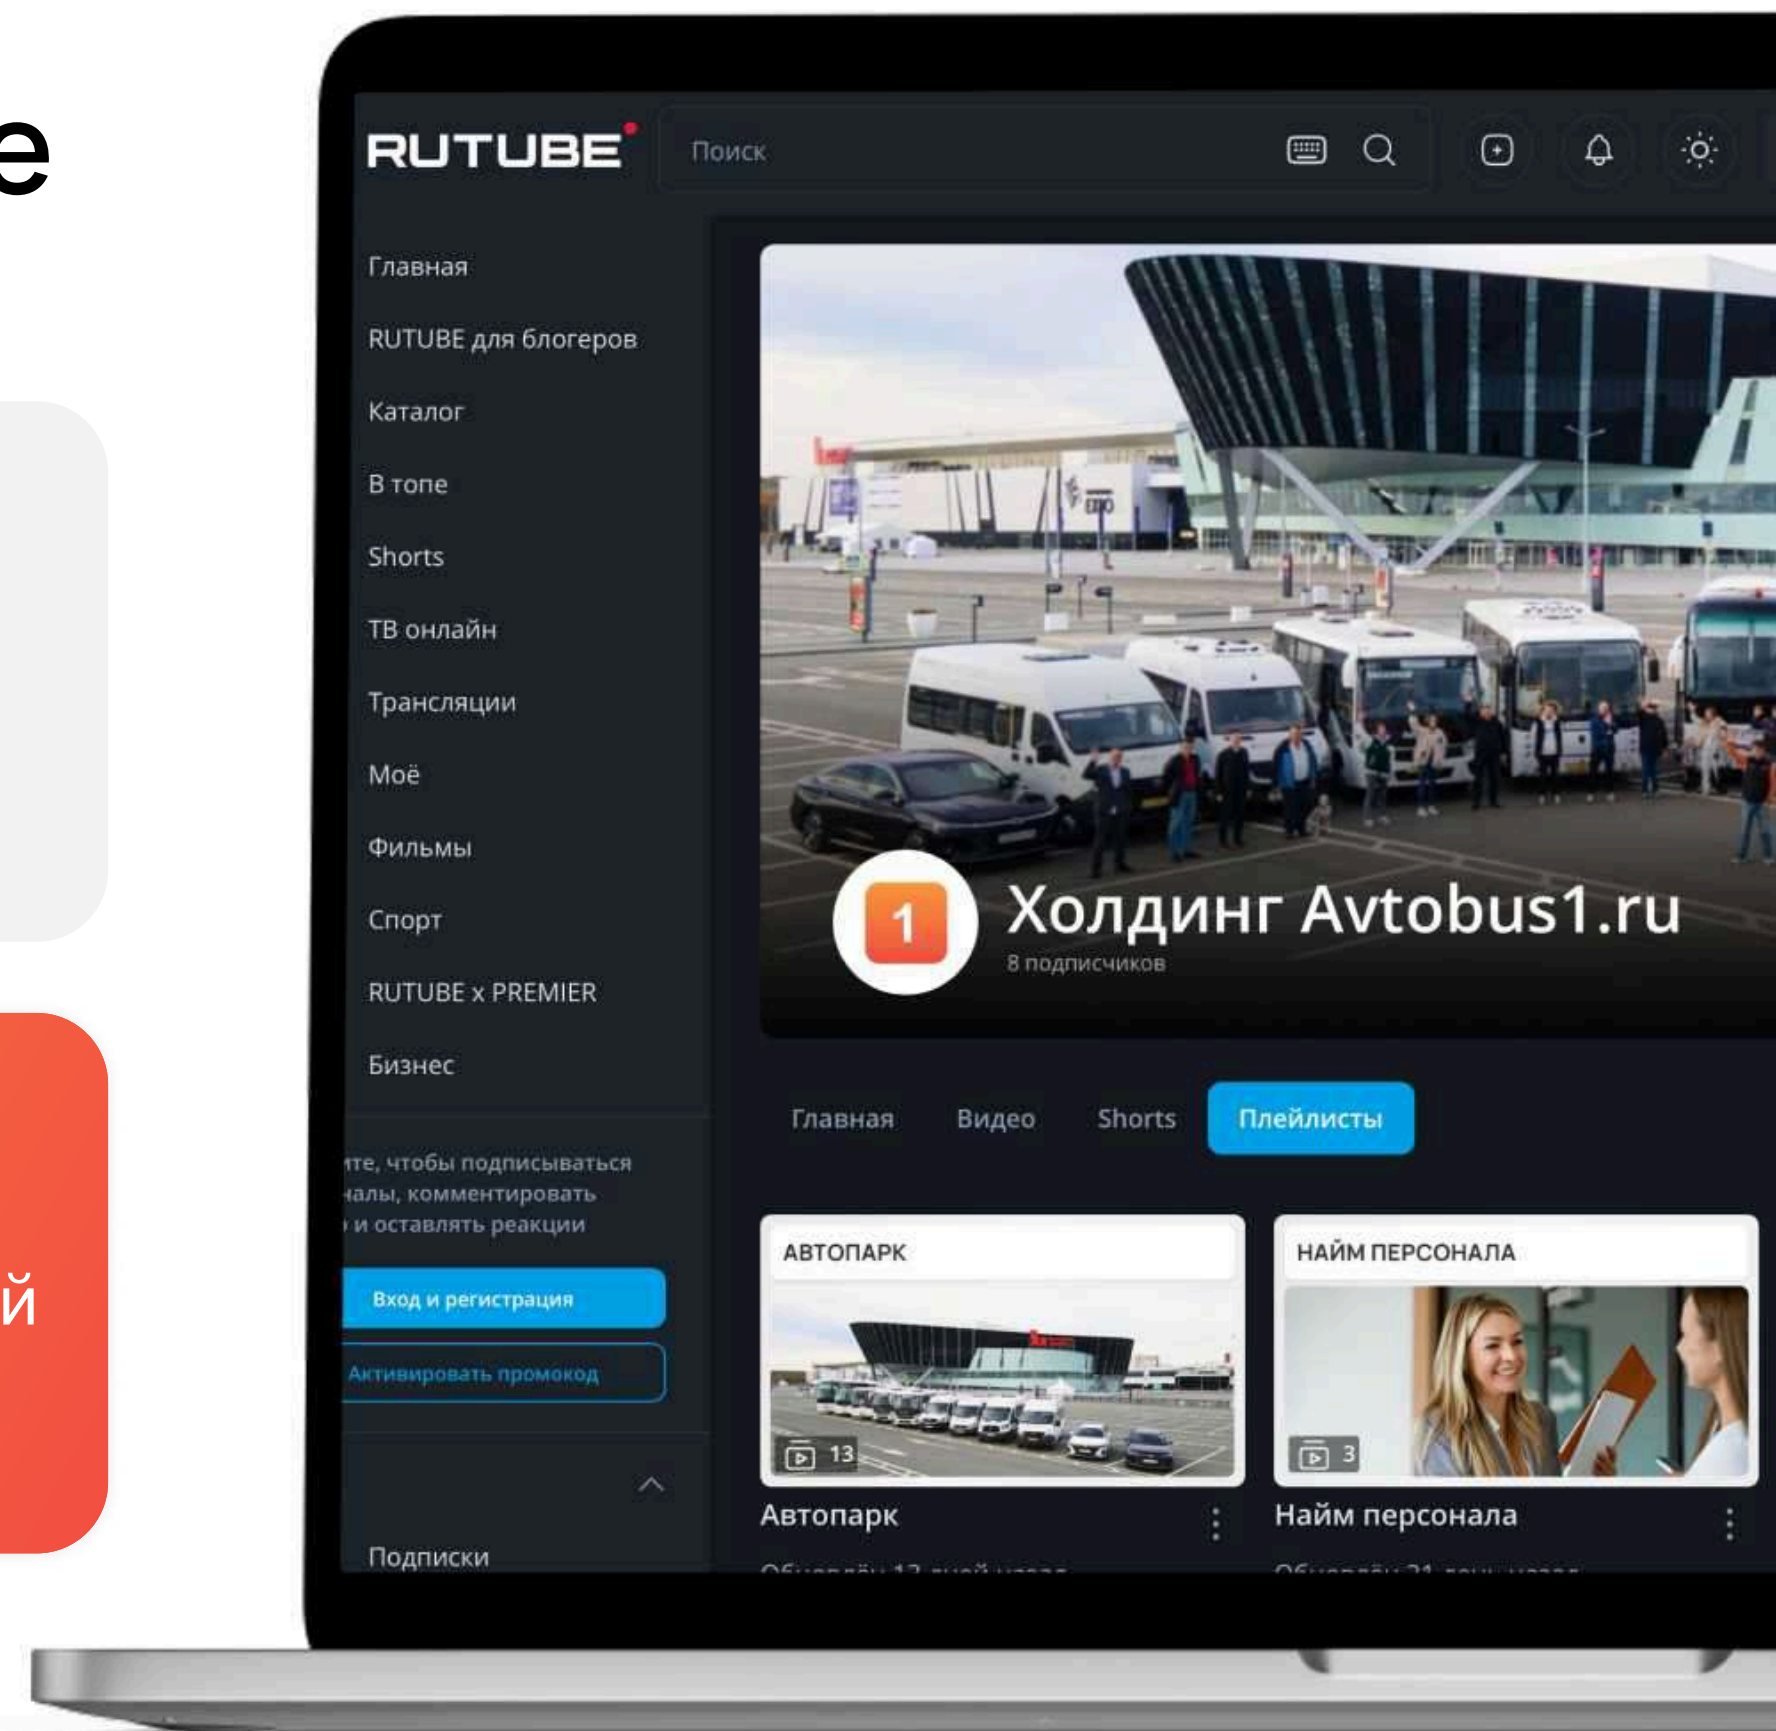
е

й

RUTUBE

Поиск

Главная
RUTUBE для блогеров
Каталог
В топе
Shorts
ТВ онлайн
Трансляции
Моё
Фильмы
Спорт
RUTUBE x PREMIER
Бизнес

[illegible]те, чтобы подписываться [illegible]алы, комментировать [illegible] и оставлять реакции

Вход и регистрация

Активировать промокод

Подписки

1

Холдинг Avtobus1.ru

8 подписчиков

Главная

Видео

Shorts

Плейлисты

АВТОПАРК

13

Автопарк

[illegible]

НАЙМ ПЕРСОНАЛА

3

Найм персонала

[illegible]